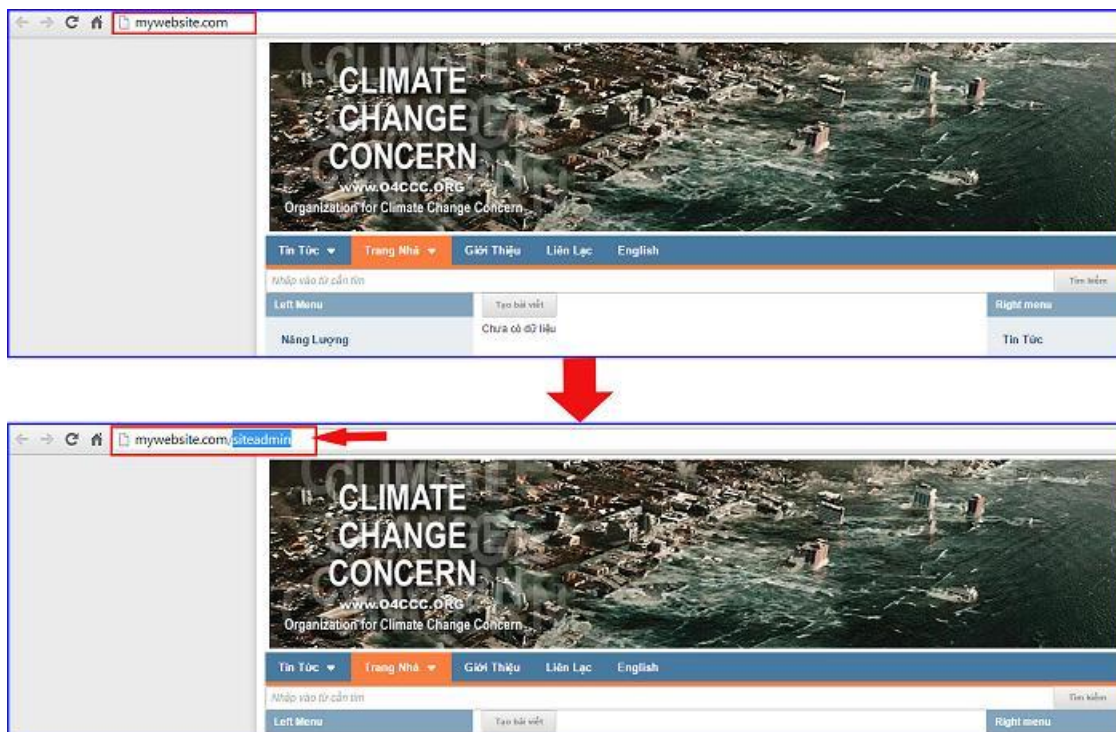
mywebsite.com

CLIMATE CHANGE CONCERN
www.O4CCC.ORG
Organization for Climate Change Concern

Tin Tức
Trang Nhà
Giới Thiệu
Liên Lạc
English

Nhập vào từ cần tìm
Tìm kiếm

Left Menu
Tạo bài viết
Right menu

Chưa có dữ liệu

Năng Lượng
Tin Tức

mywebsite.com/siteadmin

CLIMATE CHANGE CONCERN
www.O4CCC.ORG
Organization for Climate Change Concern

Tin Tức
Trang Nhà
Giới Thiệu
Liên Lạc
English

Nhập vào từ cần tìm
Tìm kiếm

Left Menu
Tạo bài viết
Right menu